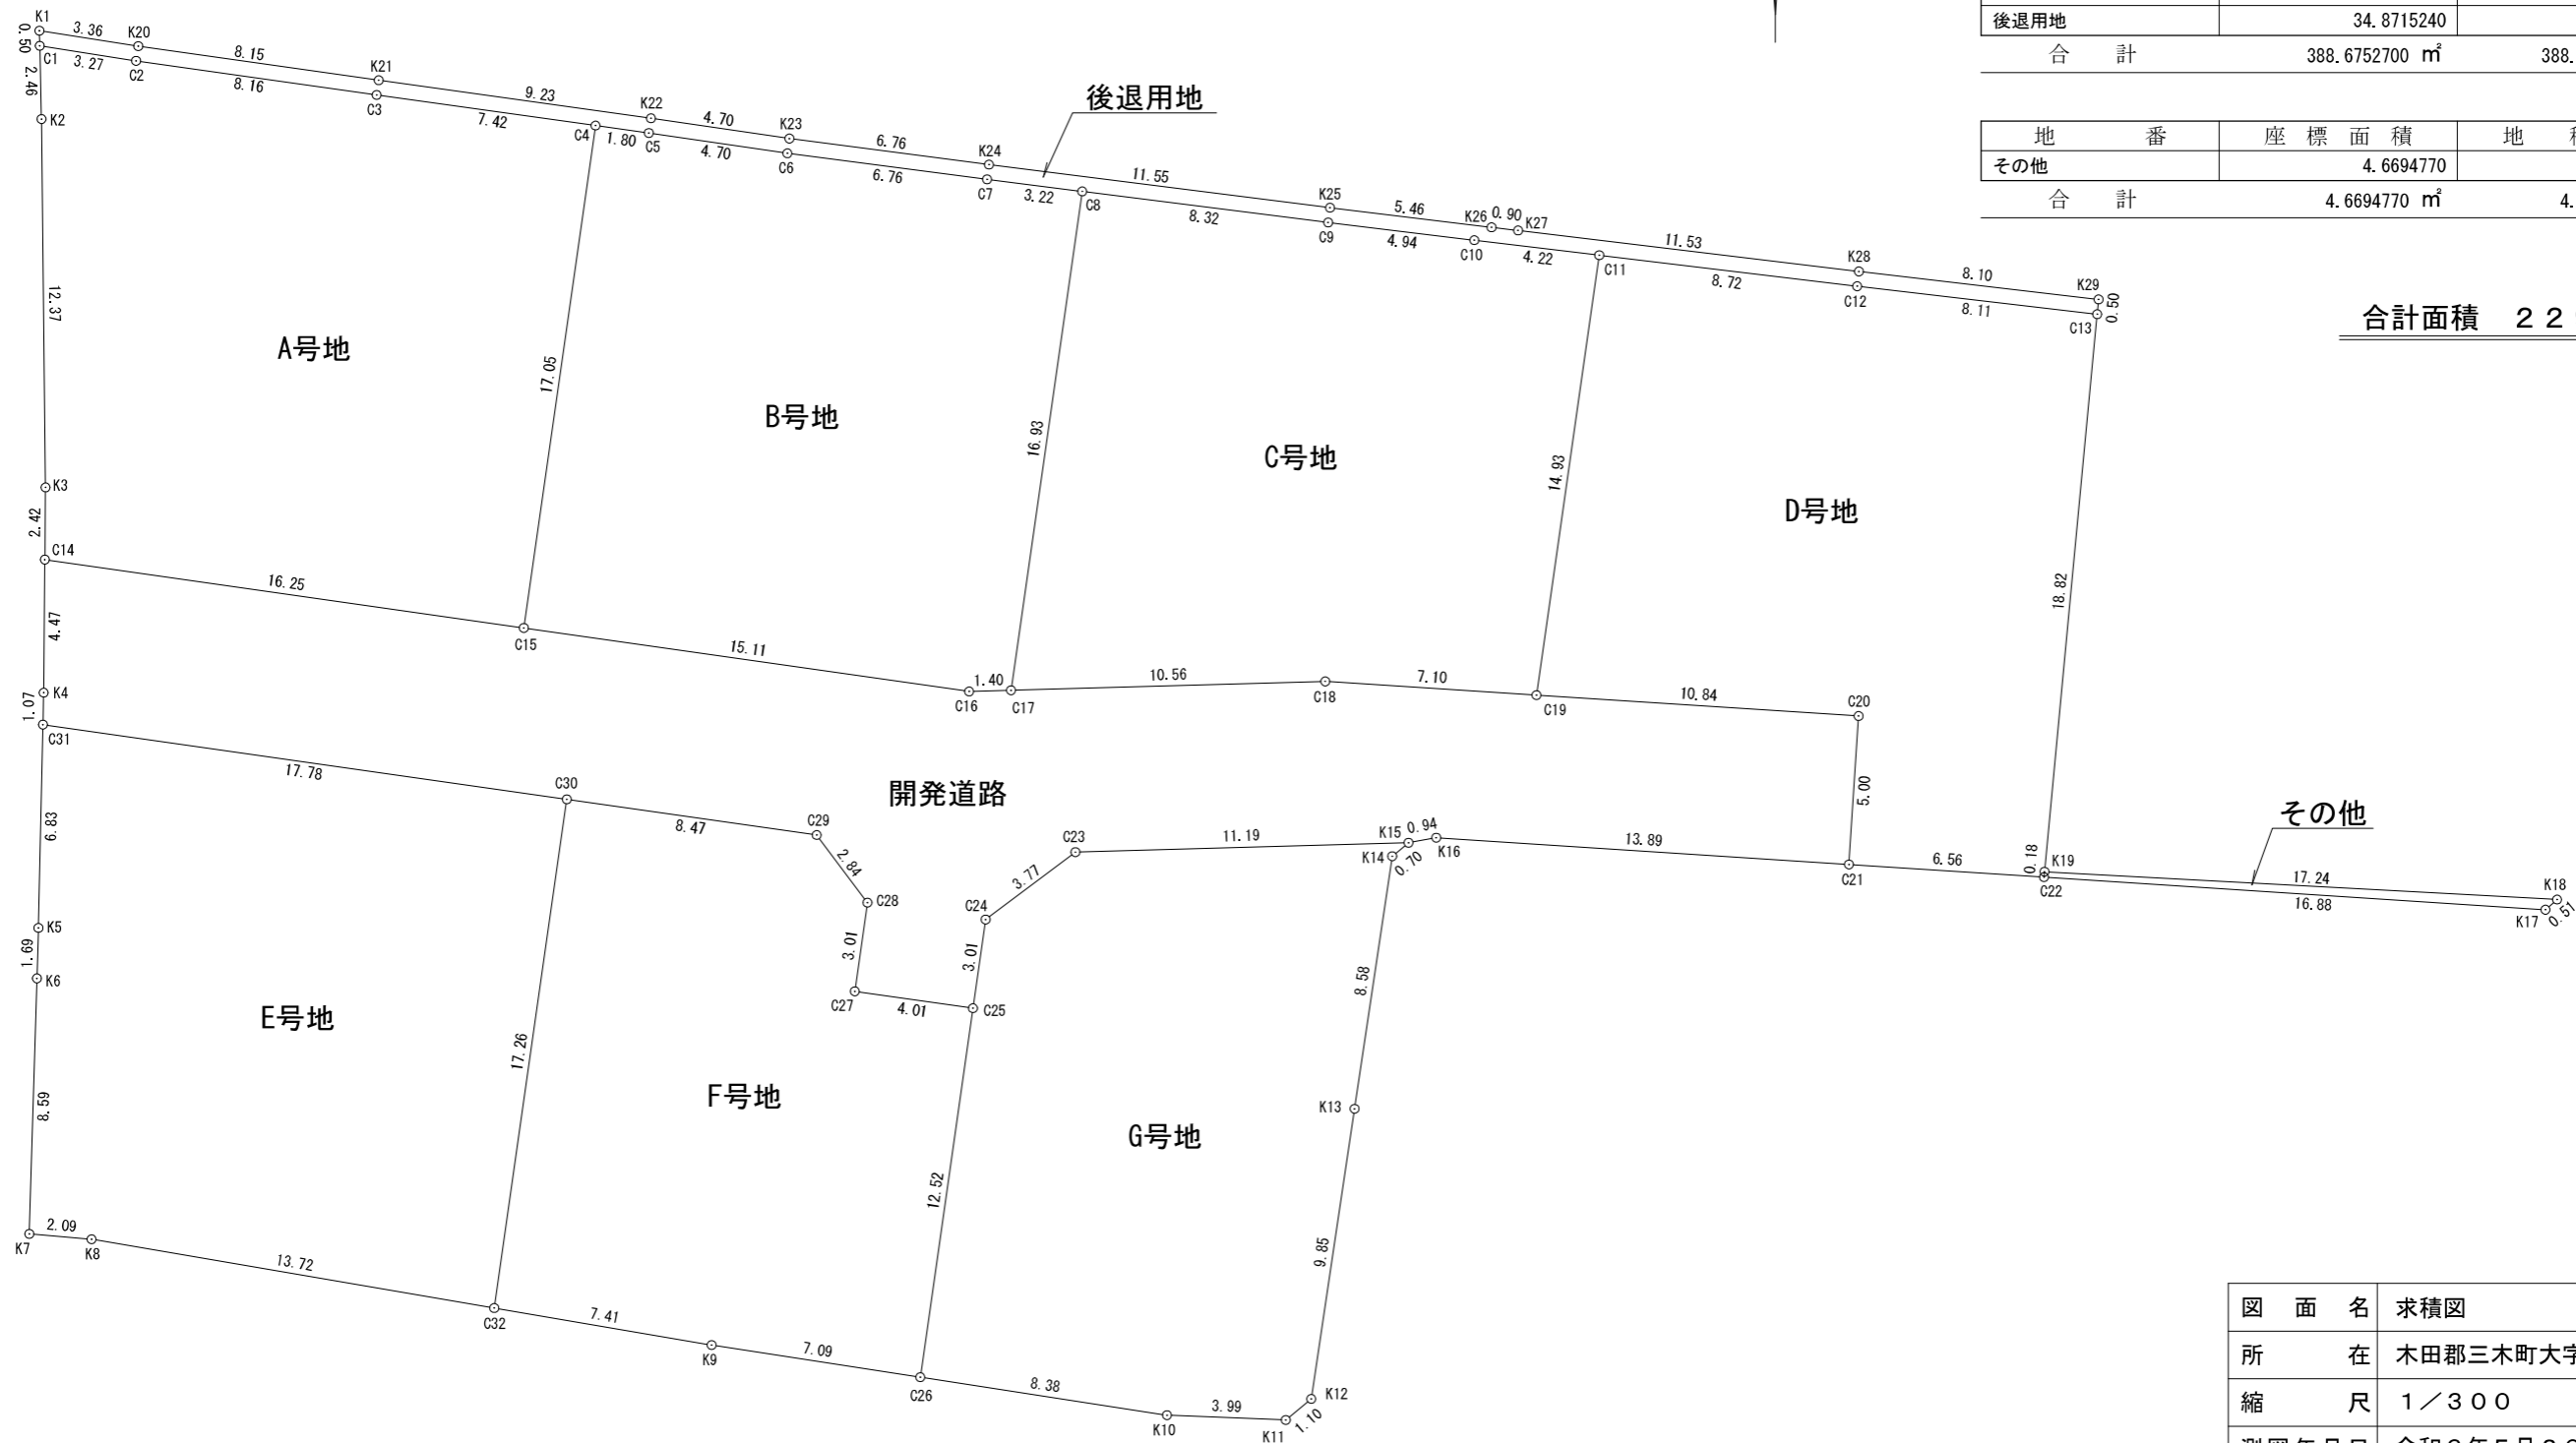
| 後退用地 | 34.8715240 | |
|---|---|---|
| 合　計 | 388.6752700 ㎡ | 388. |

| 地　番 | 座標面積 | 地　積 |
|---|---|---|
| その他 | 4.6694770 | |
| 合　計 | 4.6694770 ㎡ | 4. |

合計面積　２２

後退用地

その他

開発道路

A号地

B号地

C号地

D号地

E号地

F号地

G号地

K1 K20 K21 K22 K23 K24 K25 K26 K27 K28 K29 K2 K3 K4 K5 K6 K7 K8 K9 K10 K11 K12 K13 K14 K15 K16 K17 K18 K19

C1 C2 C3 C4 C5 C6 C7 C8 C9 C10 C11 C12 C13 C14 C15 C16 C17 C18 C19 C20 C21 C22 C23 C24 C25 C26 C27 C28 C29 C30 C31 C32

3.36 8.15 9.23 4.70 6.76 11.55 5.46 0.90 11.53 8.10 0.50 3.27 8.16 7.42 1.80 4.70 6.76 3.22 8.32 4.94 4.22 8.72 8.11 0.50 2.46 12.37 2.42 4.47 1.07 6.83 1.69 8.59 2.09 13.72 7.41 7.09 8.38 3.99 1.10 9.85 8.58 0.70 0.94 17.05 16.93 14.93 18.82 16.25 15.11 1.40 10.56 7.10 10.84 5.00 17.78 8.47 2.84 3.01 4.01 3.01 3.77 11.19 13.89 6.56 0.18 17.24 16.88 0.51 17.26 12.52

| 図　面　名 | 求積図 |
|---|---|
| 所　　在 | 木田郡三木町大字 |
| 縮　　尺 | １／３００ |
| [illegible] | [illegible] |